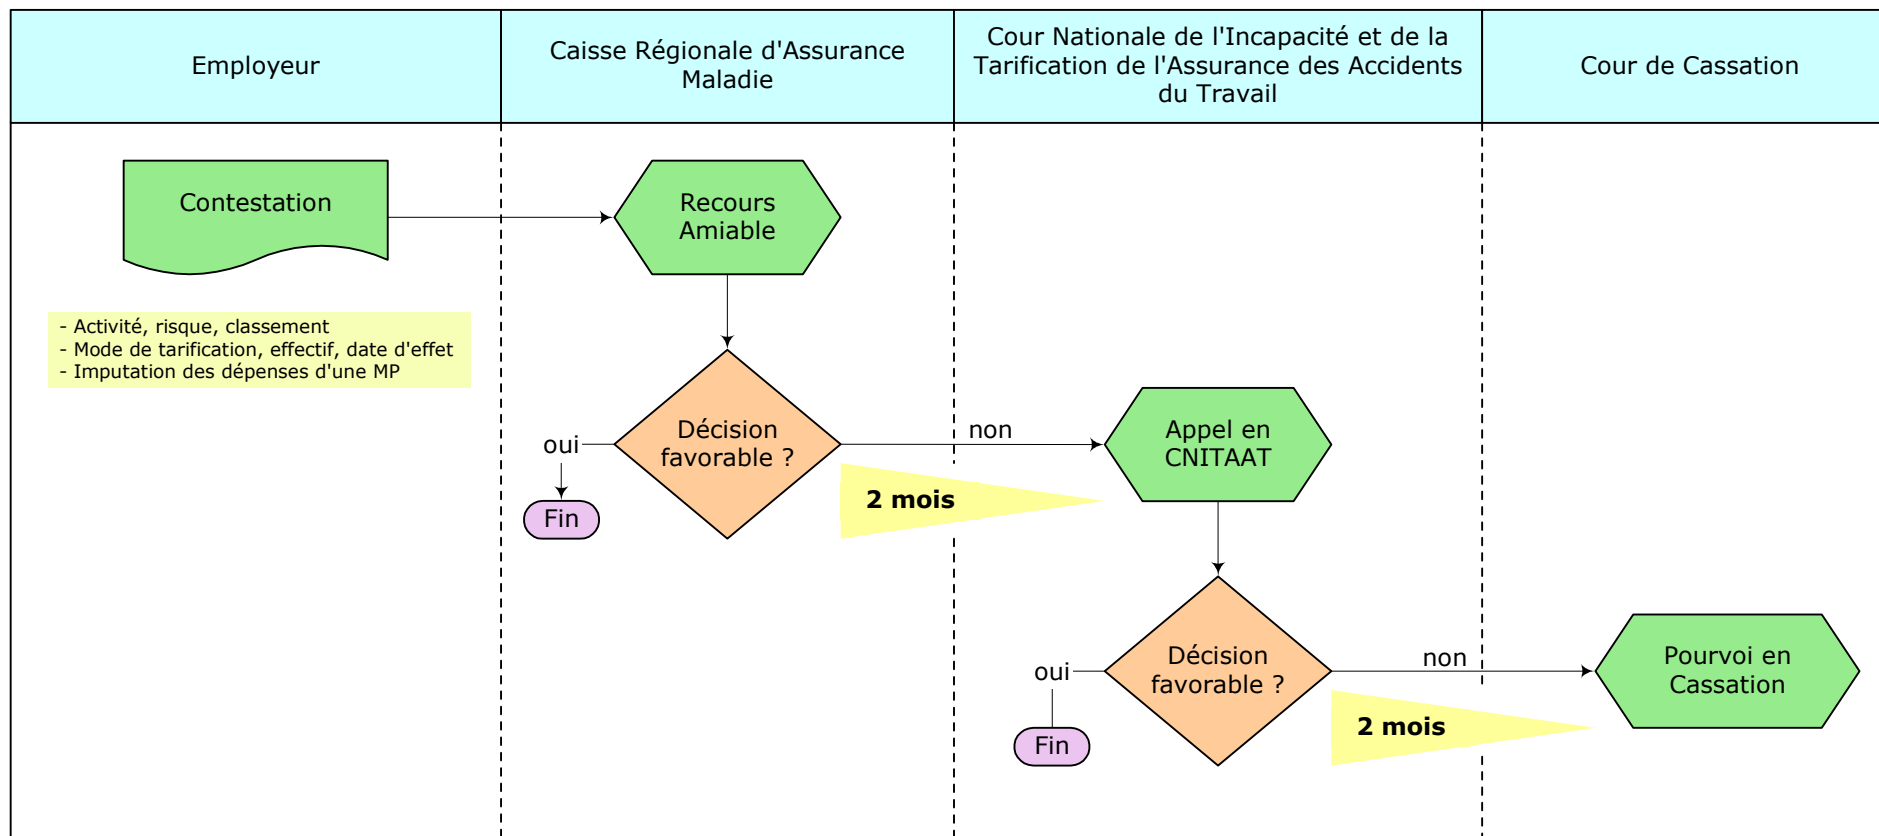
| Employeur | Caisse Régionale d'Assurance Maladie | Cour Nationale de l'Incapacité et de la Tarification de l'Assurance des Accidents du Travail | Cour de Cassation |
|---|---|---|---|

Contestation

Recours Amiable

- Activité, risque, classement
- Mode de tarification, effectif, date d'effet
- Imputation des dépenses d'une MP

oui

Décision favorable ?

non

Fin

2 mois

Appel en CNITAAT

oui

Décision favorable ?

non

Pourvoi en Cassation

Fin

2 mois